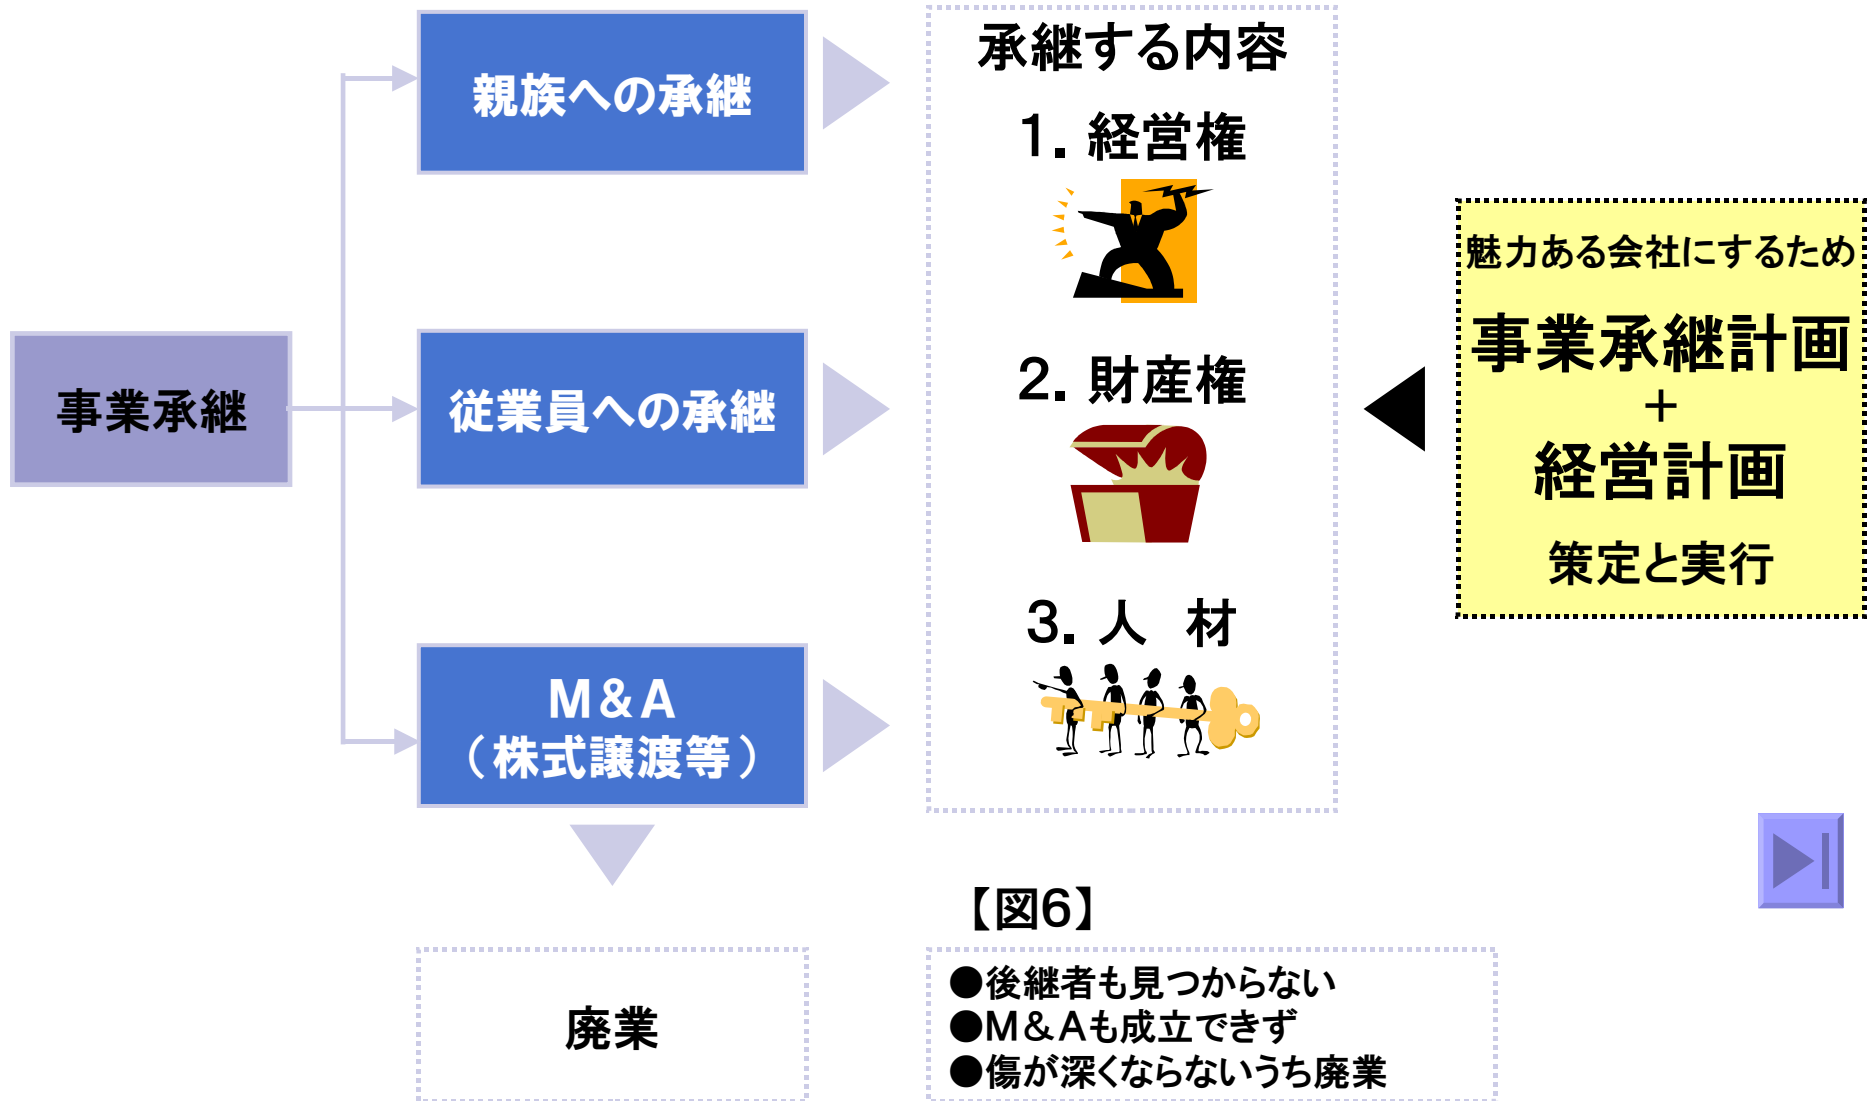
事業承継

親族への承継

従業員への承継

M&A
（株式譲渡等）

廃業

承継する内容

1. 経営権

2. 財産権

3. 人　材

魅力ある会社にするため

事業承継計画
＋
経営計画

策定と実行

【図6】

●後継者も見つからない
●M&Aも成立できず
●傷が深くならないうち廃業